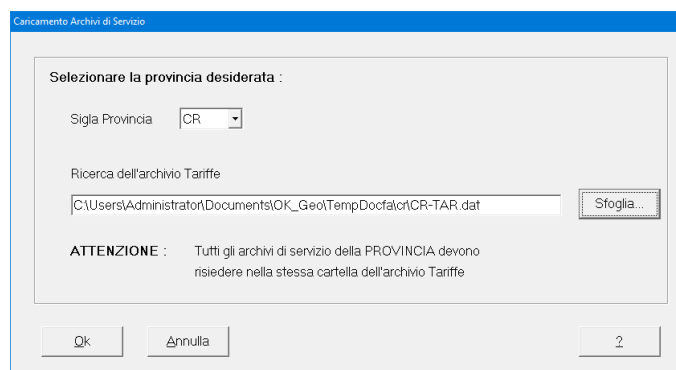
Caricamento Archivi di Servizio

Selezionare la provincia desiderata :

Sigla Provincia CR

Ricerca dell'archivio Tariffe

C:\Users\Administrator\Documents\OK_Geo\TempDocfa\cr\CR-TAR.dat

Sfoglia...

ATTENZIONE : Tutti gli archivi di servizio della PROVINCIA devono risiedere nella stessa cartella dell'archivio Tariffe

Ok

Annulla

?